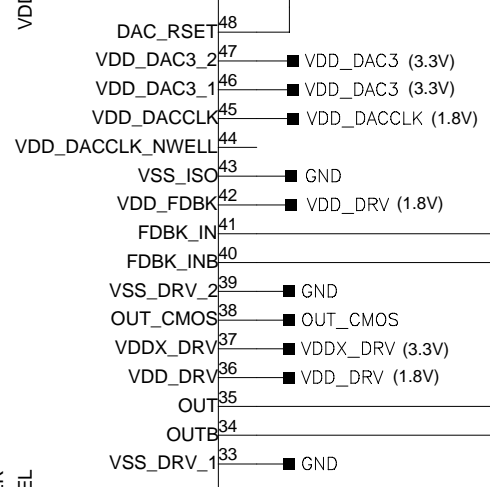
VDD

DAC_RSET 48
VDD_DAC3_2 47 VDD_DAC3 (3.3V)
VDD_DAC3_1 46 VDD_DAC3 (3.3V)
VDD_DACCLK 45 VDD_DACCLK (1.8V)
VDD_DACCLK_NWELL 44
VSS_ISO 43 GND
VDD_FDBK 42 VDD_DRV (1.8V)
FDBK_IN 41
FDBK_INB 40
VSS_DRV_2 39 GND
OUT_CMOS 38 OUT_CMOS
VDDX_DRV 37 VDDX_DRV (3.3V)
VDD_DRV 36 VDD_DRV (1.8V)
OUT 35
OUTB 34
VSS_DRV_1 33 GND

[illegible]